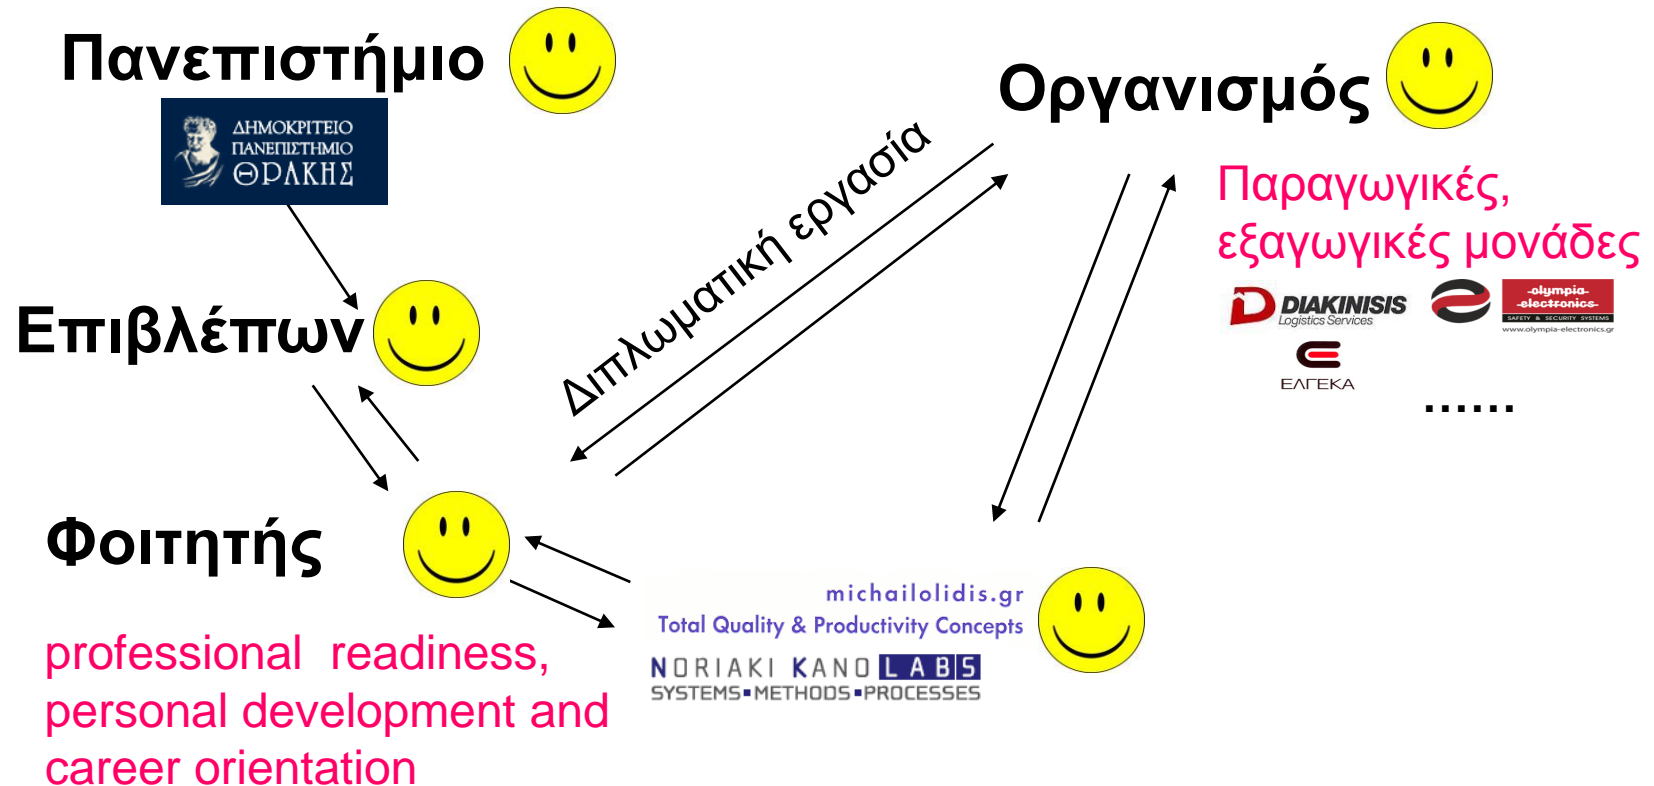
Πανεπιστήμιο

ΔΗΜΟΚΡΙΤΕΙΟ ΠΑΝΕΠΙΣΤΗΜΙΟ ΘΡΑΚΗΣ

Οργανισμός

Διπλωματική εργασία

Παραγωγικές, εξαγωγικές μονάδες

DIAKINISIS Logistics Services

olympia electronics SAFETY & SECURITY SYSTEMS www.olympia-electronics.gr

ΕΛΓΕΚΑ

......

Επιβλέπων

Φοιτητής

professional readiness, personal development and career orientation

michailolidis.gr
Total Quality & Productivity Concepts
NORIAKI KANO LABS
SYSTEMS•METHODS•PROCESSES